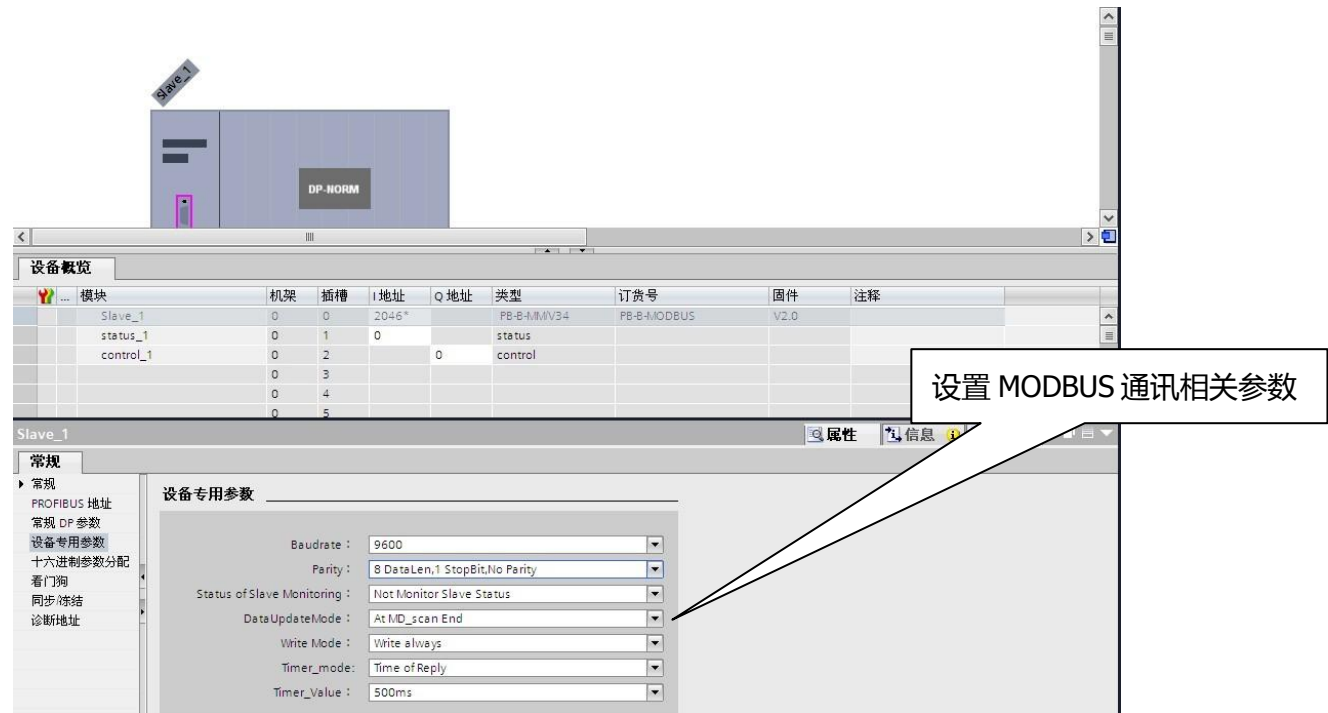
Slave_1

DP-NORM

设备概览

| ... | 模块 | 机架 | 插槽 | I地址 | Q地址 | 类型 | 订货号 | 固件 | 注释 |
|---|---|---|---|---|---|---|---|---|---|
| | Slave_1 | 0 | 0 | 2046* | | PB-B-MM/V34 | PB-B-MODBUS | V2.0 | |
| | status_1 | 0 | 1 | 0 | | status | | | |
| | control_1 | 0 | 2 | | 0 | control | | | |
| | | 0 | 3 | | | | | | |
| | | 0 | 4 | | | | | | |
| | | 0 | 5 | | | | | | |

设置 MODBUS 通讯相关参数

Slave_1

属性 信息

常规

▸ 常规
PROFIBUS 地址
常规 DP 参数
设备专用参数
十六进制参数分配
看门狗
同步/冻结
诊断地址

设备专用参数

Baudrate： 9600
Parity： 8 DataLen,1 StopBit,No Parity
Status of Slave Monitoring： Not Monitor Slave Status
DataUpdateMode： At MD_scan End
Write Mode： Write always
Timer_mode: Time of Reply
Timer_Value： 500ms